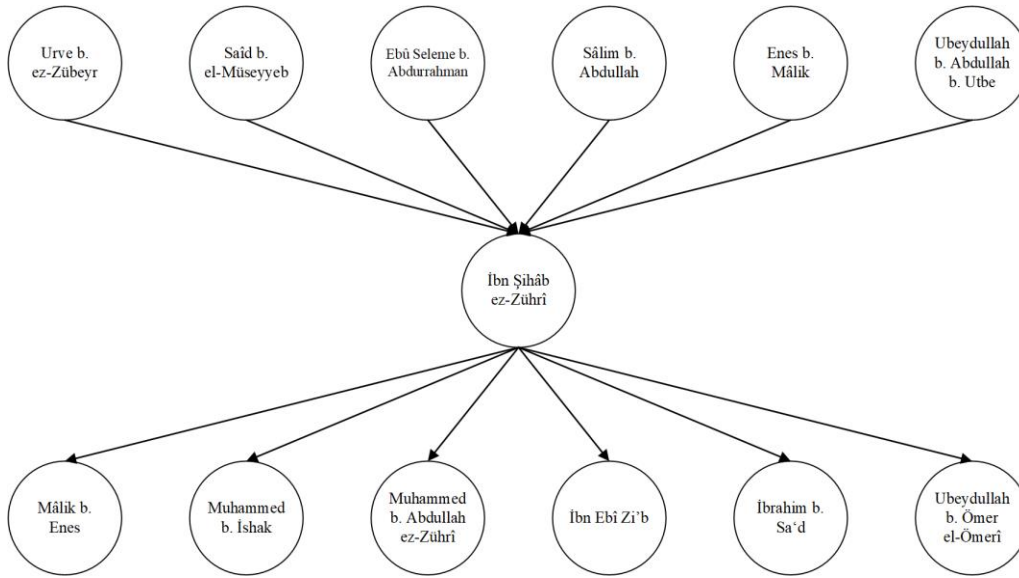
Urve b. ez-Zübeyr

Saîd b. el-Müseyyeb

Ebû Seleme b. Abdurrahman

Sâlim b. Abdullah

Enes b. Mâlik

Ubeydullah b. Abdullah b. Utbe

İbn Şihâb ez-Zührî

Mâlik b. Enes

Muhammed b. İshak

Muhammed b. Abdullah ez-Zührî

İbn Ebî Zi'b

İbrahim b. Sa'd

Ubeydullah b. Ömer el-Ömerî